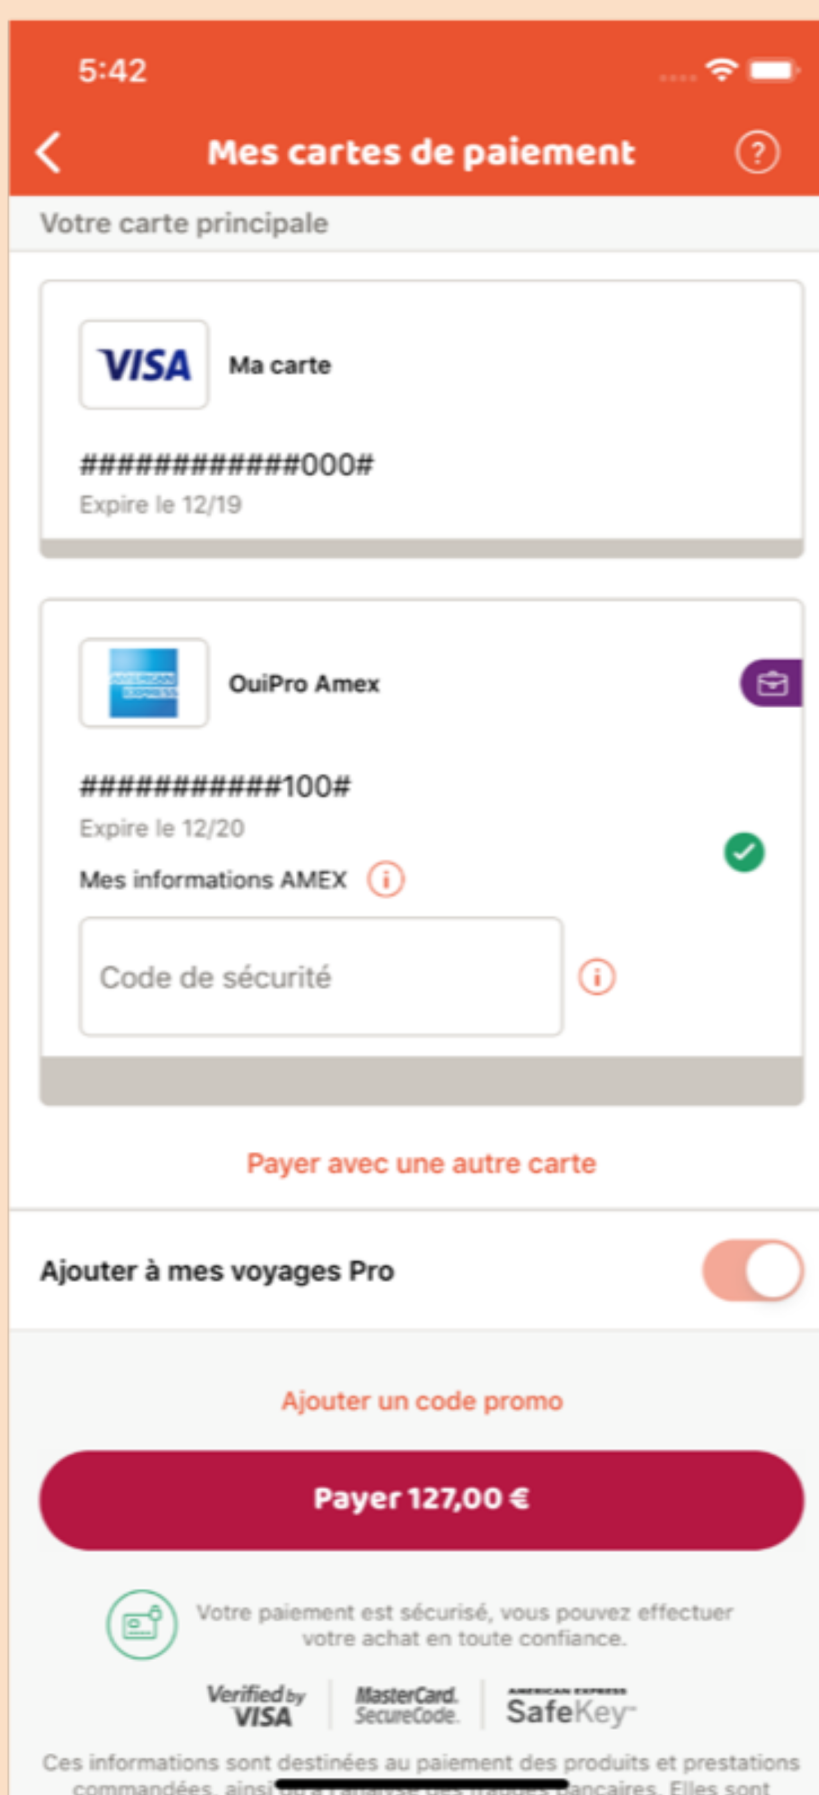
5:42

Mes cartes de paiement

?

Votre carte principale

VISA

Ma carte

############000#

Expire le 12/19

AMERICAN EXPRESS

OuiPro Amex

###########100#

Expire le 12/20

Mes informations AMEX

Code de sécurité

Payer avec une autre carte

Ajouter à mes voyages Pro

Ajouter un code promo

Payer 127,00 €

Votre paiement est sécurisé, vous pouvez effectuer votre achat en toute confiance.

Verified by VISA

MasterCard. SecureCode.

AMERICAN EXPRESS SafeKey

Ces informations sont destinées au paiement des produits et prestations commandées, ainsi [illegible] bancaires. Elles sont